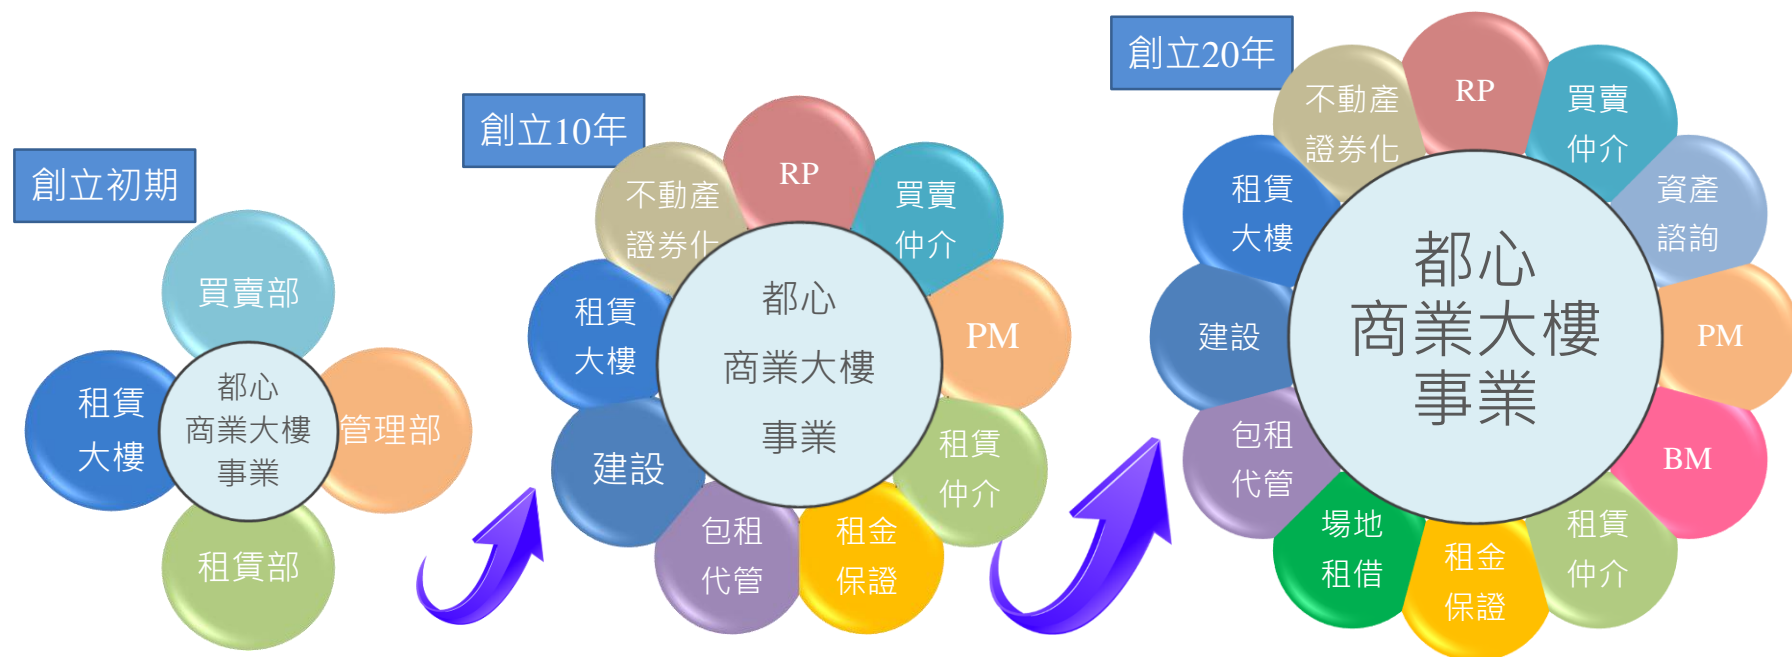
創立初期

買賣部

租賃大樓

都心商業大樓事業

管理部

租賃部

創立10年

不動產證券化

RP

買賣仲介

租賃大樓

都心

商業大樓

事業

PM

建設

租賃仲介

包租代管

租金保證

創立20年

不動產證券化

RP

買賣仲介

租賃大樓

資產諮詢

都心商業大樓事業

建設

PM

包租代管

BM

場地租借

租金保證

租賃仲介